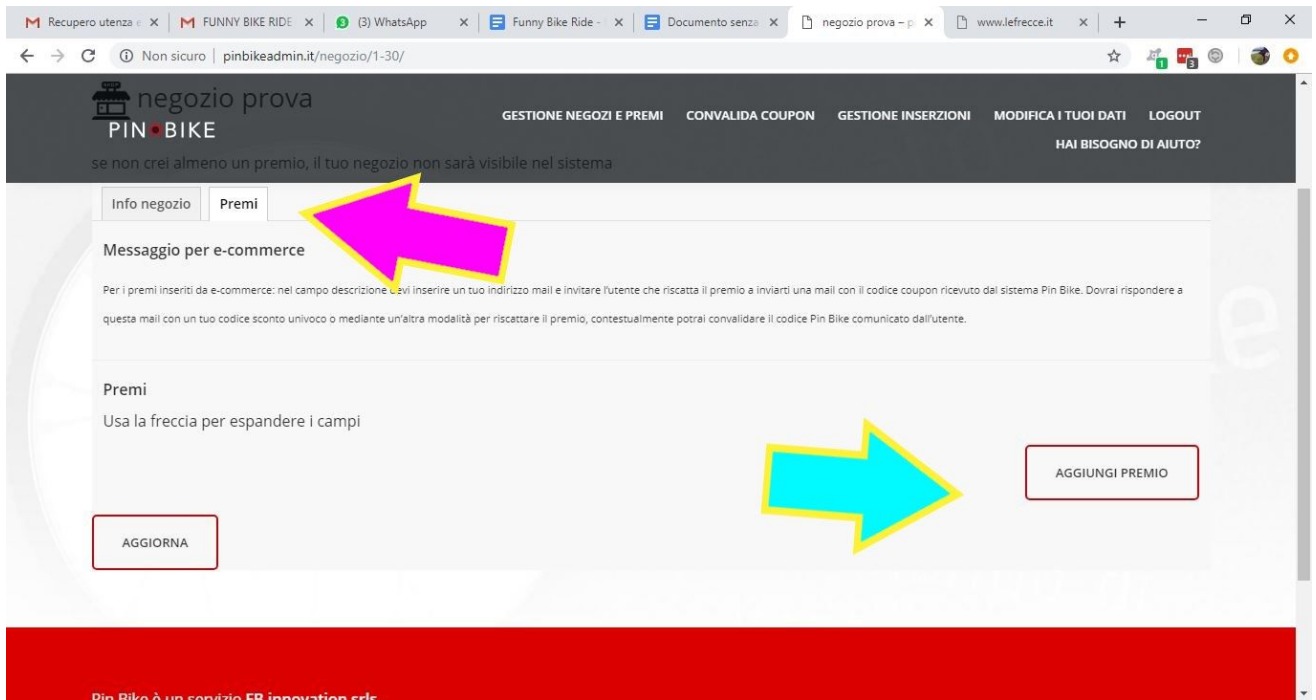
Recupero utenza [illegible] | FUNNY BIKE RIDE | (3) WhatsApp | Funny Bike Ride - | Documento senza | negozio prova – p | www.lefrecce.it

Non sicuro | pinbikeadmin.it/negozio/1-30/

negozio prova
PIN BIKE

GESTIONE NEGOZI E PREMI CONVALIDA COUPON GESTIONE INSERZIONI MODIFICA I TUOI DATI LOGOUT
HAI BISOGNO DI AIUTO?

se non crei almeno un premio, il tuo negozio non sarà visibile nel sistema

Info negozio | Premi

Messaggio per e-commerce

Per i premi inseriti da e-commerce: nel campo descrizione devi inserire un tuo indirizzo mail e invitare l'utente che riscatta il premio a inviarti una mail con il codice coupon ricevuto dal sistema Pin Bike. Dovrai rispondere a questa mail con un tuo codice sconto univoco o mediante un'altra modalità per riscattare il premio, contestualmente potrai convalidare il codice Pin Bike comunicato dall'utente.

Premi

Usa la freccia per espandere i campi

AGGIUNGI PREMIO

AGGIORNA

Pin Bike è un servizio FB innovation srls